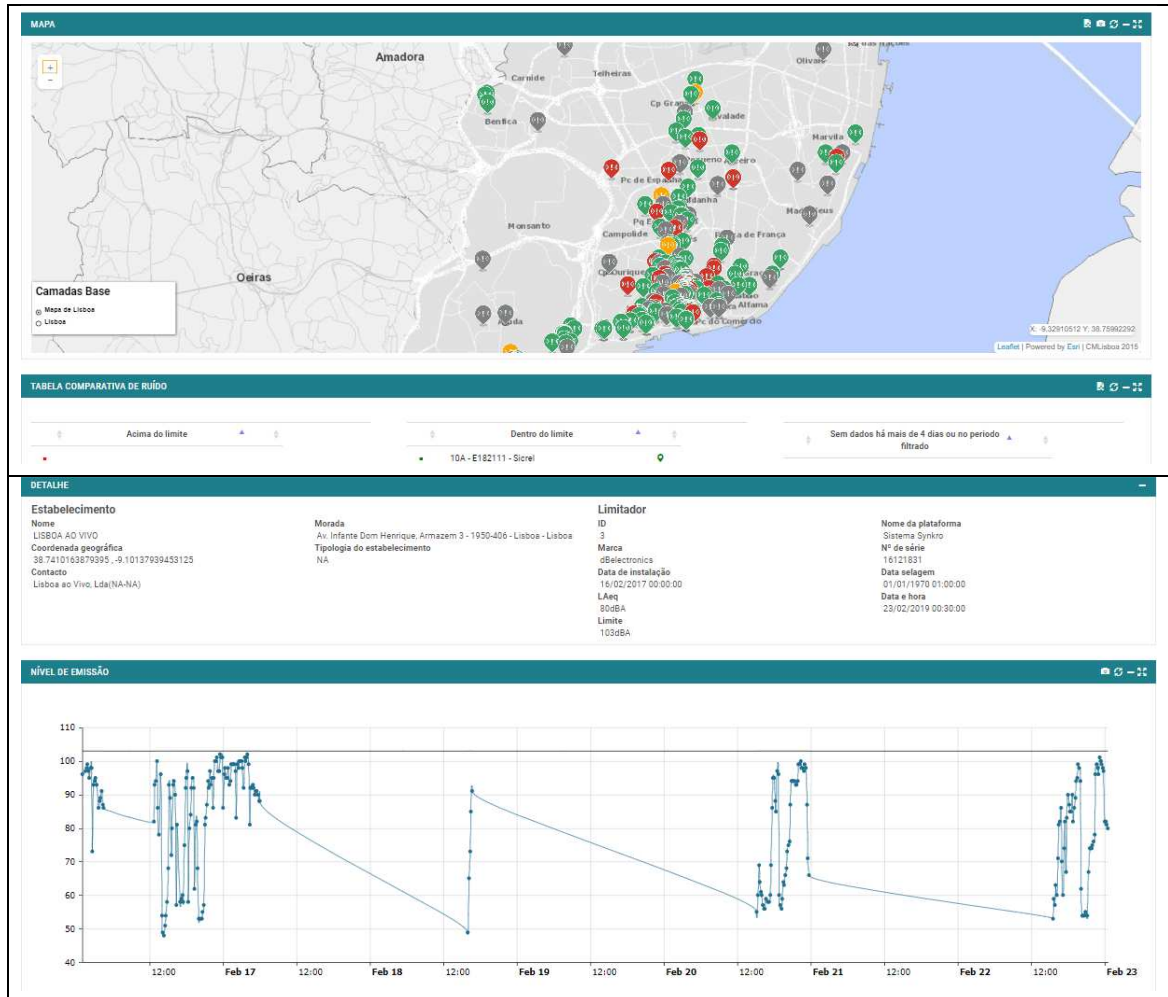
MAPA

Amadora
Carnide
Telheiras
Olivais
Benfica
Cp Grande
Alvalade
Marvila
Pc de Espanha
Saldanha
Monsanto
Campolide
Madre Deus
Penha de França
Campo de Ourique
Graça
Oeiras
Alfama
Ajuda
Pc do Comércio

+
-

Camadas Base
Mapa de Lisboa
Lisboa

X: -9.32910512 Y: 38.75992292
Leaflet | Powered by Esri | CMLisboa 2015

TABELA COMPARATIVA DE RUÍDO

| Acima do limite |
|---|
| • |

| Dentro do limite | |
|---|---|
| • 10A - E182111 - Sicrel | |

| Sem dados há mais de 4 dias ou no periodo filtrado |
|---|

DETALHE

Estabelecimento
Nome
LISBOA AO VIVO
Coordenada geográfica
38.7410163879395 ,-9.10137939453125
Contacto
Lisboa ao Vivo, Lda(NA-NA)

Morada
Av. Infante Dom Henrique, Armazem 3 - 1950-406 - Lisboa - Lisboa
Tipologia do estabelecimento
NA

Limitador
ID
3
Marca
dBelectronics
Data de instalação
16/02/2017 00:00:00
LAeq
80dBA
Limite
103dBA

Nome da plataforma
Sistema Synkro
Nº de série
16121831
Data selagem
01/01/1970 01:00:00
Data e hora
23/02/2019 00:30:00

NÍVEL DE EMISSÃO

110
100
90
80
70
60
50
40
12:00
Feb 17
12:00
Feb 18
12:00
Feb 19
12:00
Feb 20
12:00
Feb 21
12:00
Feb 22
12:00
Feb 23